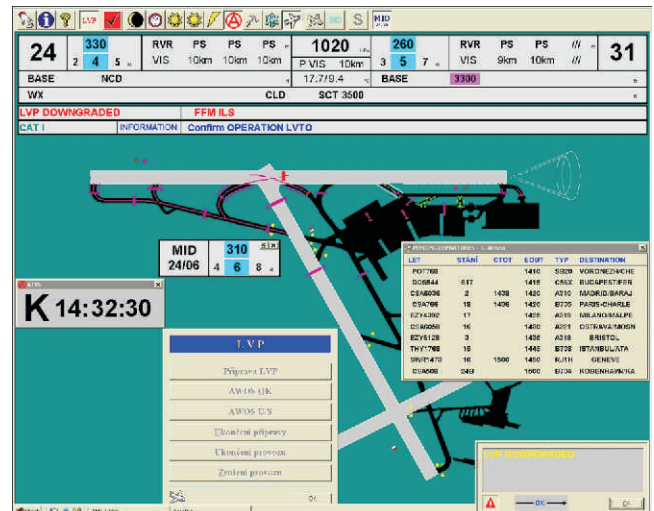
LVP
MID

24
330
2 4 5
RVR PS PS PS
VIS 10km 10km 10km
1020
P VIS 10km
17.7/9.4
260
3 5 7
RVR PS PS //
VIS 9km 10km //
31
BASE NCD
BASE 3300
WX
CLD SCT 3500

LVP DOWNGRADED
FFM ILS
CAT I
INFORMATION Confirm OPERATION LVTO

MID
24/06
310
4 6 8

ATIS
K 14:32:30

| LET | STÁNÍ | CTOT | EOBT | TYP | DESTINATION |
|---|---|---|---|---|---|
| POT768 | | | 1410 | SB20 | VORONEZH/CHE |
| DOB544 | S17 | | 1415 | C55X | BUDAPEST/FER |
| CSA6036 | 2 | 1438 | 1420 | A310 | MADRID/BARAJ |
| CSA766 | 18 | 1406 | 1420 | B735 | PARIS-CHARLE |
| EZY4302 | 17 | | 1425 | A319 | MILANO/MALPE |
| CSA6058 | 16 | | 1430 | A321 | OSTRAVA/MOSN |
| EZY6128 | 3 | | 1430 | A319 | BRISTOL |
| THY1768 | 15 | | 1445 | B738 | ISTANBUL/ATA |
| SWR1470 | 10 | 1500 | 1450 | RJ1H | GENEVE |
| CSA608 | 249 | | 1500 | B734 | KOBENHAVN/KA |

L V P
Příprava LVP
AWOS OK
AWOS U/S
Ukončení přípravy
Ukončení provozu
Zrušení provozu
Ok

LVP DOWNGRADED
OK
Ok